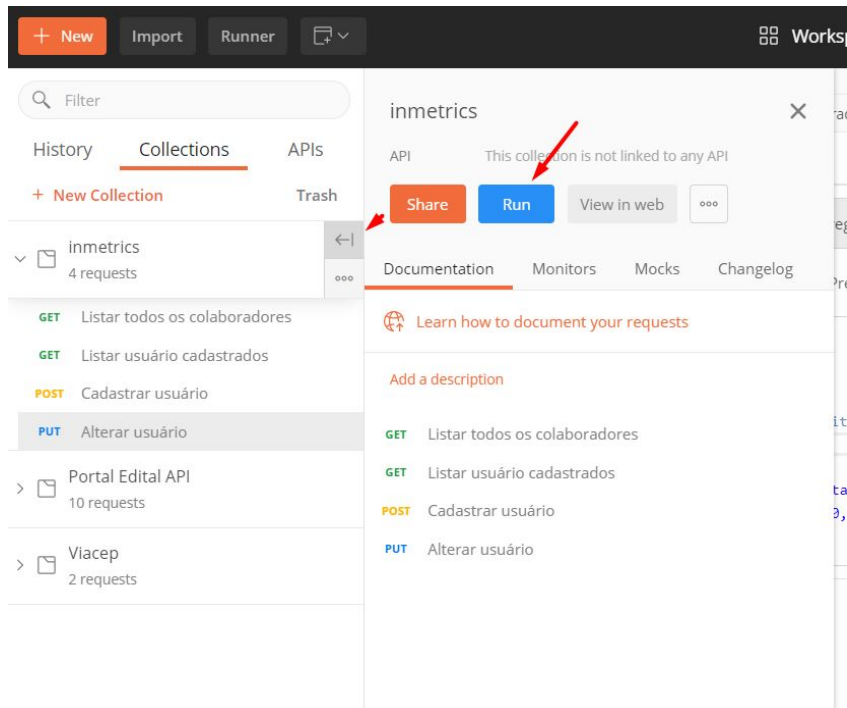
+ New Import Runner

Worksp

Filter

History Collections APIs

+ New Collection Trash

inmetrics
4 requests

GET Listar todos os colaboradores
GET Listar usuário cadastrados
POST Cadastrar usuário
PUT Alterar usuário

Portal Edital API
10 requests

Viacep
2 requests

inmetrics

API This collection is not linked to any API

Share Run View in web

Documentation Monitors Mocks Changelog

Learn how to document your requests

Add a description

GET Listar todos os colaboradores
GET Listar usuário cadastrados
POST Cadastrar usuário
PUT Alterar usuário